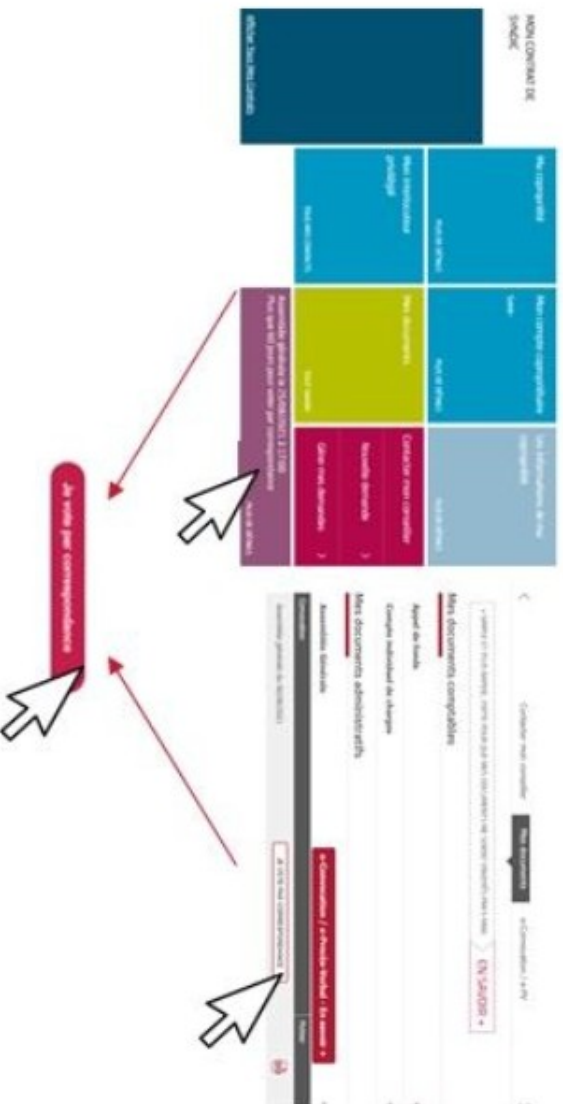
MON CONTRAT DE SYNDIC

Afficher tous mes contrats

Ma copropriété

Mon compte copropriétaire

Les informations de ma copropriété

Mes interlocuteurs privilégiés

Mes documents

Contacter mon conseiller

Nouvelle demande

Gérer mes demandes

Assemblée générale le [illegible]
Plus que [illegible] jours pour voter par correspondance

Je vote par correspondance

Contacter mon conseiller

Mes documents

e-Convocation / e-PV

Mes documents comptables

EN SAVOIR +

Appel de fonds

Compte individuel de charges

Mes documents administratifs

Assemblée Générale

e-Convocation / e-Procès-Verbal / En savoir +

Convocation

Assemblée générale du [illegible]

JE VOTE PAR CORRESPONDANCE